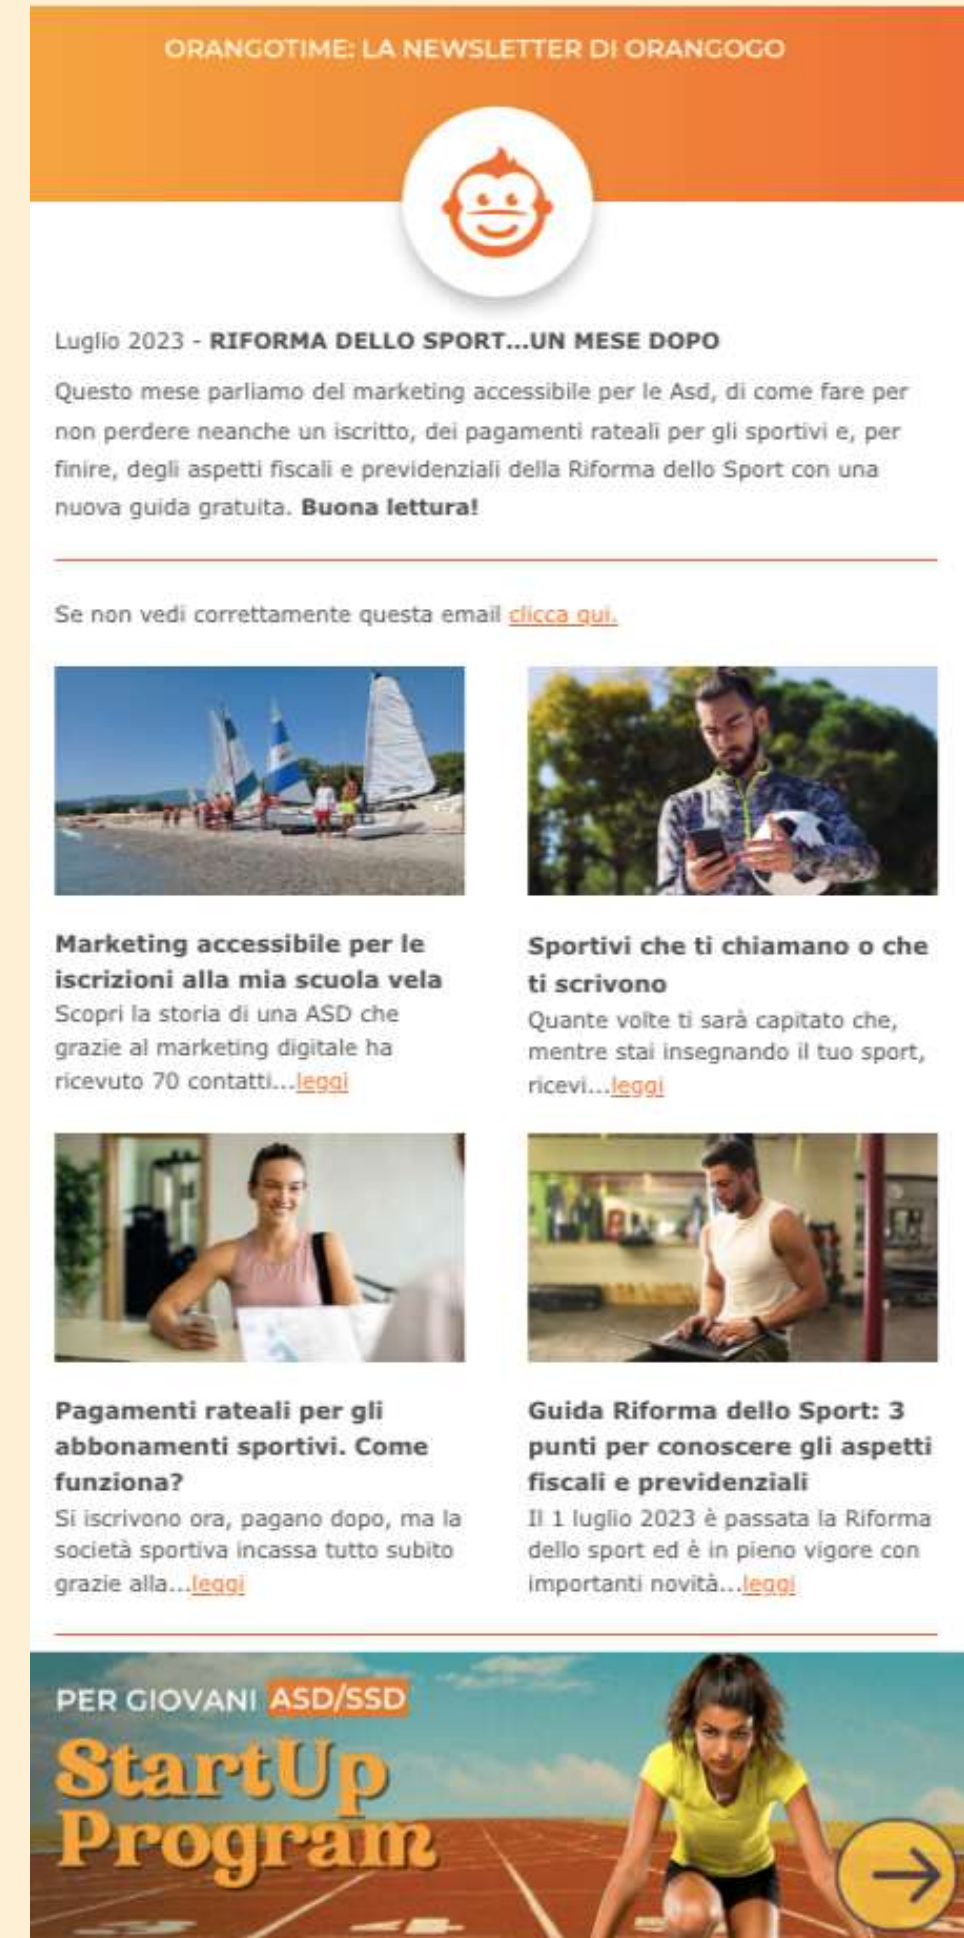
ORANGOTIME: LA NEWSLETTER DI ORANGOGO

Luglio 2023 - **RIFORMA DELLO SPORT...UN MESE DOPO**

Questo mese parliamo del marketing accessibile per le Asd, di come fare per non perdere neanche un iscritto, dei pagamenti rateali per gli sportivi e, per finire, degli aspetti fiscali e previdenziali della Riforma dello Sport con una nuova guida gratuita. **Buona lettura!**

Se non vedi correttamente questa email clicca qui.

**Marketing accessibile per le iscrizioni alla mia scuola vela**
Scopri la storia di una ASD che grazie al marketing digitale ha ricevuto 70 contatti...leggi

**Sportivi che ti chiamano o che ti scrivono**
Quante volte ti sarà capitato che, mentre stai insegnando il tuo sport, ricevi...leggi

**Pagamenti rateali per gli abbonamenti sportivi. Come funziona?**
Si iscrivono ora, pagano dopo, ma la società sportiva incassa tutto subito grazie alla...leggi

**Guida Riforma dello Sport: 3 punti per conoscere gli aspetti fiscali e previdenziali**
Il 1 luglio 2023 è passata la Riforma dello sport ed è in pieno vigore con importanti novità...leggi

PER GIOVANI ASD/SSD
StartUp Program